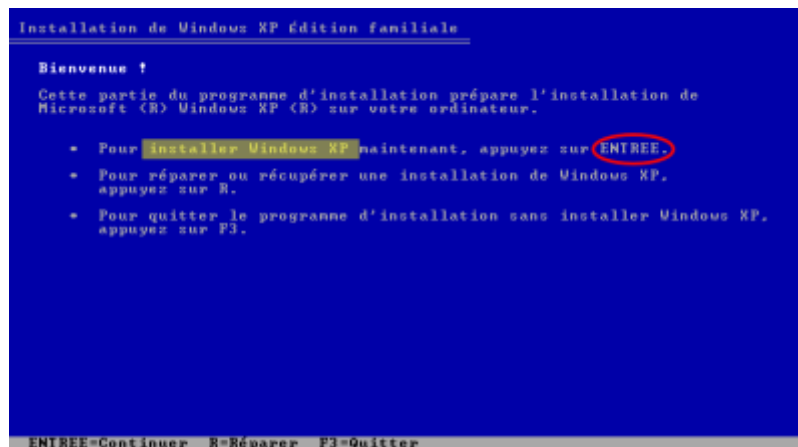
Installation de Windows XP Édition familiale

Bienvenue !

Cette partie du programme d'installation prépare l'installation de Microsoft (R) Windows XP (R) sur votre ordinateur.

• Pour installer Windows XP maintenant, appuyez sur ENTREE.

• Pour réparer ou récupérer une installation de Windows XP, appuyez sur R.

• Pour quitter le programme d'installation sans installer Windows XP, appuyez sur F3.

ENTREE=Continuer R=Réparer F3=Quitter